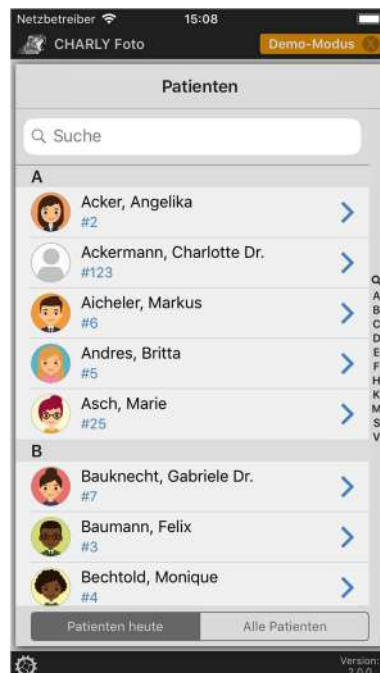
Netzbetreiber 15:08

CHARLY Foto

Demo-Modus

Patienten

Suche

A

Acker, Angelika
#2

Ackermann, Charlotte Dr.
#123

Aicheler, Markus
#6

Andres, Britta
#5

Asch, Marie
#25

B

Bauknecht, Gabriele Dr.
#7

Baumann, Felix
#3

Bechtold, Monique
#4

Q
A
B
C
D
E
F
H
K
M
S
V

Patienten heute

Alle Patienten

Version:
2.0.0